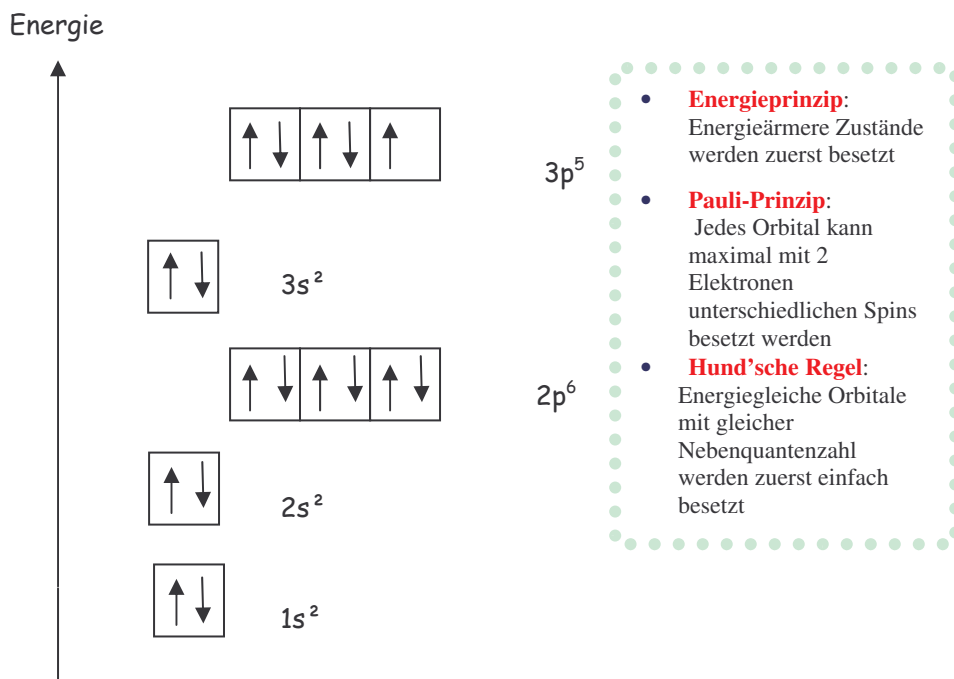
Energie

$3p^5$

$3s^2$

$2p^6$

$2s^2$

$1s^2$

- **Energieprinzip**: Energieärmere Zustände werden zuerst besetzt
- **Pauli-Prinzip**: Jedes Orbital kann maximal mit 2 Elektronen unterschiedlichen Spins besetzt werden
- **Hund'sche Regel**: Energiegleiche Orbitale mit gleicher Nebenquantenzahl werden zuerst einfach besetzt